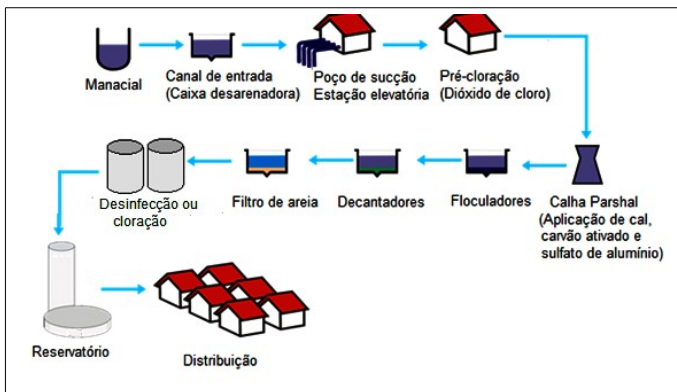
Manacial

Canal de entrada
(Caixa desarenadora)

Poço de sucção
Estação elevatória

Pré-cloração
(Dióxido de cloro)

Calha Parshal
(Aplicação de cal, carvão ativado e sulfato de alumínio)

Floculadores

Decantadores

Filtro de areia

Desinfecção ou cloração

Reservatório

Distribuição